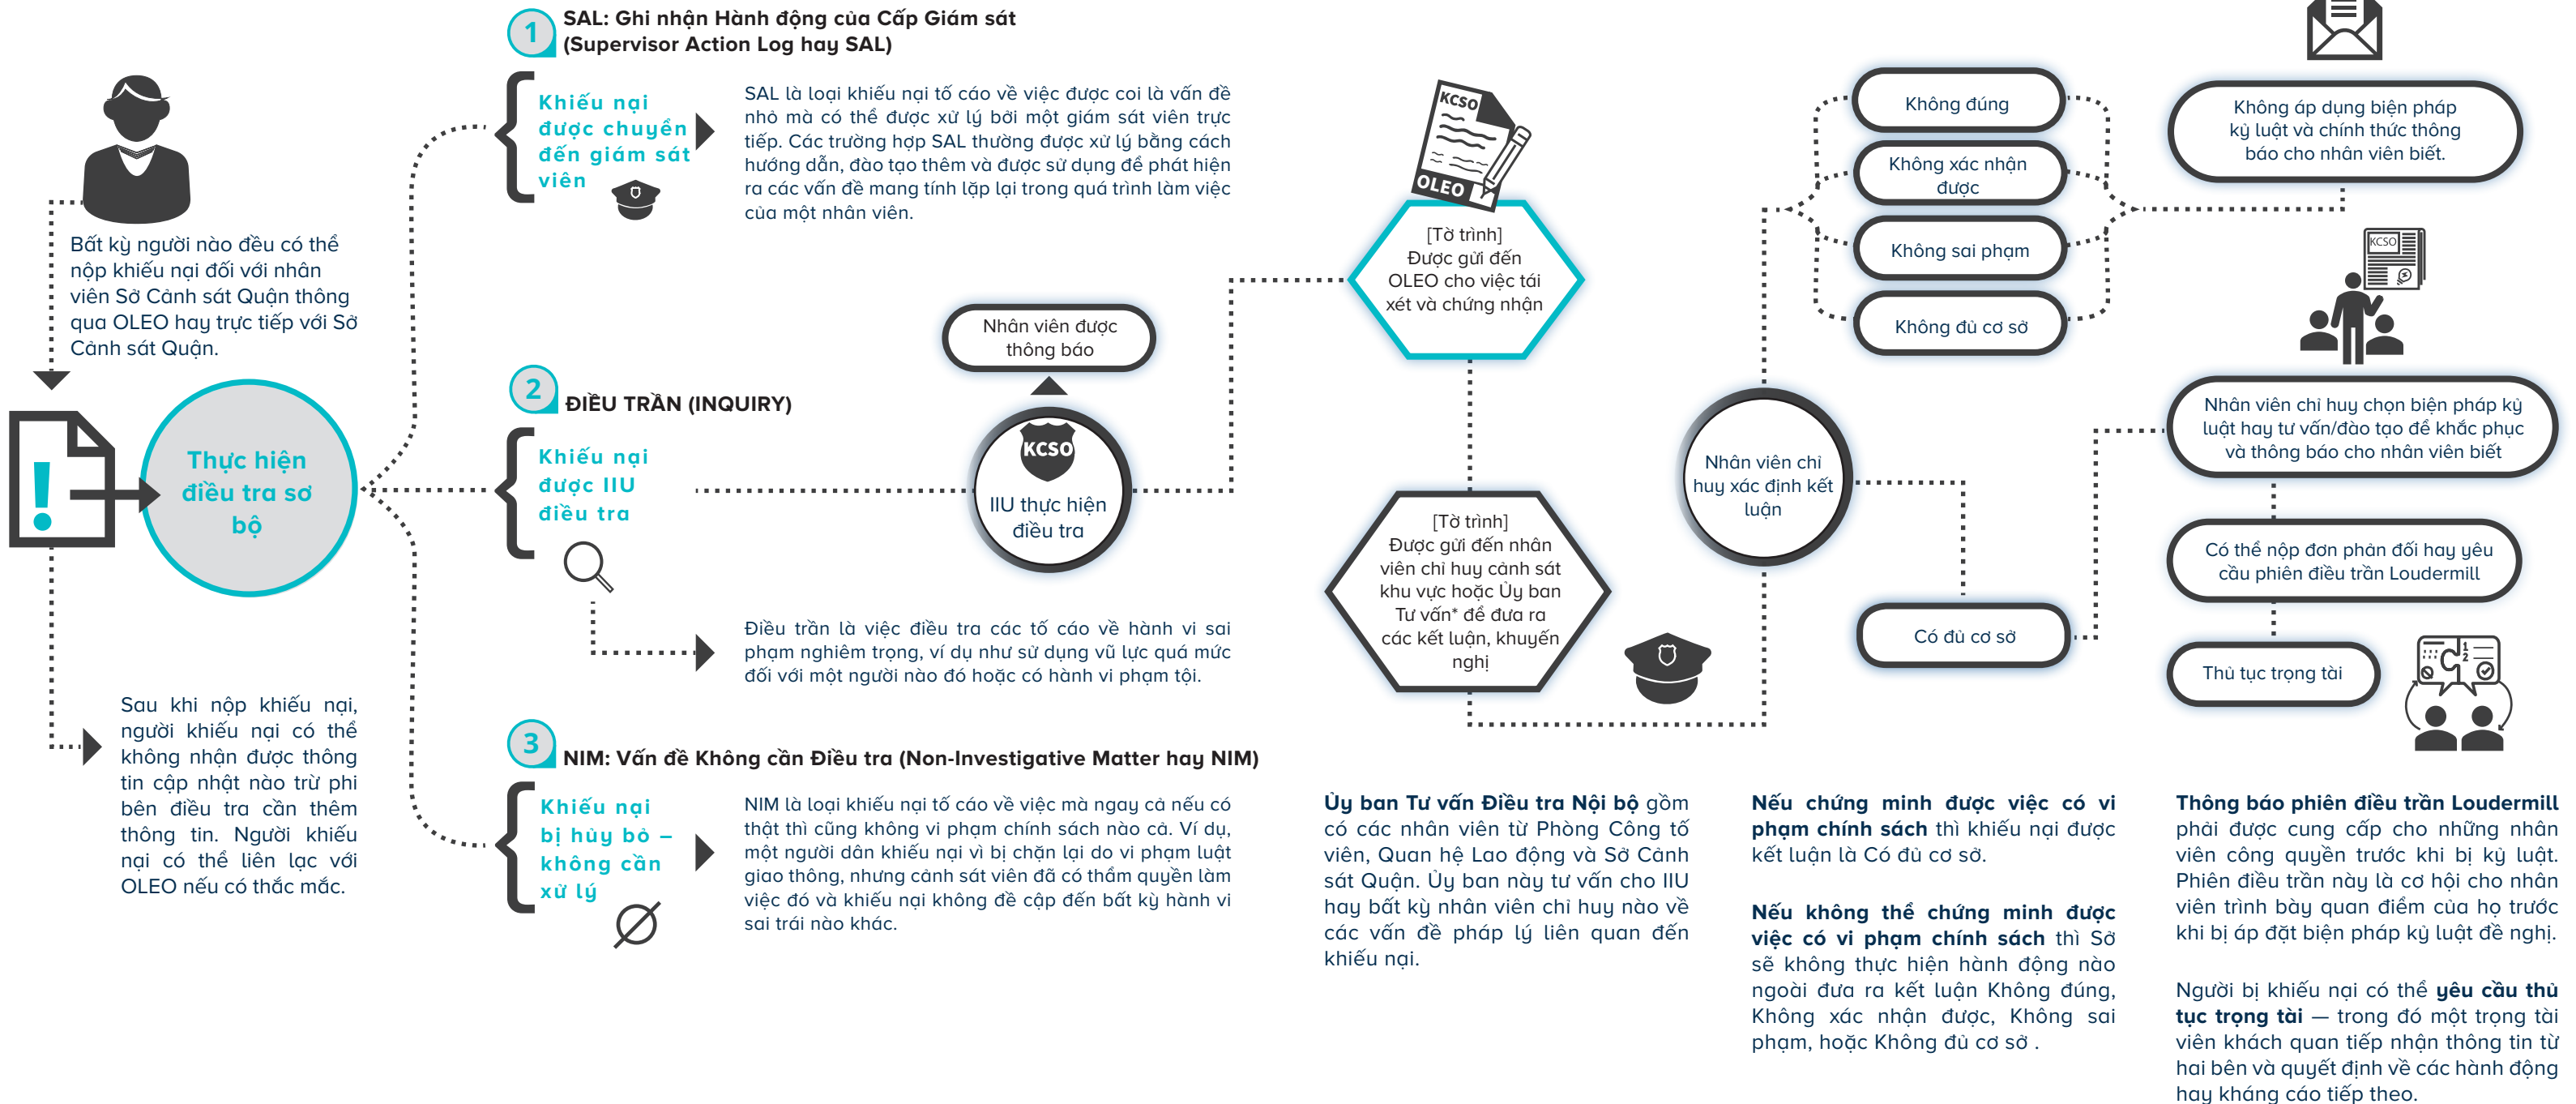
Bất kỳ người nào đều có thể nộp khiếu nại đối với nhân viên Sở Cảnh sát Quận thông qua OLEO hay trực tiếp với Sở Cảnh sát Quận.

Thực hiện điều tra sơ bộ

Sau khi nộp khiếu nại, người khiếu nại có thể không nhận được thông tin cập nhật nào trừ phi bên điều tra cần thêm thông tin. Người khiếu nại có thể liên lạc với OLEO nếu có thắc mắc.

1 SAL: Ghi nhận Hành động của Cấp Giám sát (Supervisor Action Log hay SAL)

Khiếu nại được chuyển đến giám sát viên

SAL là loại khiếu nại tố cáo về việc được coi là vấn đề nhỏ mà có thể được xử lý bởi một giám sát viên trực tiếp. Các trường hợp SAL thường được xử lý bằng cách hướng dẫn, đào tạo thêm và được sử dụng để phát hiện ra các vấn đề mang tính lặp lại trong quá trình làm việc của một nhân viên.

2 ĐIỀU TRẦN (INQUIRY)

Khiếu nại được IIU điều tra

Nhân viên được thông báo

KCSO

IIU thực hiện điều tra

Điều trần là việc điều tra các tố cáo về hành vi sai phạm nghiêm trọng, ví dụ như sử dụng vũ lực quá mức đối với một người nào đó hoặc có hành vi phạm tội.

3 NIM: Vấn đề Không cần Điều tra (Non-Investigative Matter hay NIM)

Khiếu nại bị hủy bỏ – không cần xử lý

NIM là loại khiếu nại tố cáo về việc mà ngay cả nếu có thật thì cũng không vi phạm chính sách nào cả. Ví dụ, một người dân khiếu nại vì bị chặn lại do vi phạm luật giao thông, nhưng cảnh sát viên đã có thẩm quyền làm việc đó và khiếu nại không đề cập đến bất kỳ hành vi sai trái nào khác.

KCSO
OLEO

[Tờ trình] Được gửi đến OLEO cho việc tái xét và chứng nhận

[Tờ trình] Được gửi đến nhân viên chỉ huy cảnh sát khu vực hoặc Ủy ban Tư vấn* để đưa ra các kết luận, khuyến nghị

Ủy ban Tư vấn Điều tra Nội bộ gồm có các nhân viên từ Phòng Công tố viên, Quan hệ Lao động và Sở Cảnh sát Quận. Ủy ban này tư vấn cho IIU hay bất kỳ nhân viên chỉ huy nào về các vấn đề pháp lý liên quan đến khiếu nại.

Nhân viên chỉ huy xác định kết luận

Không đúng

Không xác nhận được

Không sai phạm

Không đủ cơ sở

Có đủ cơ sở

Nếu chứng minh được việc có vi phạm chính sách thì khiếu nại được kết luận là Có đủ cơ sở.

Nếu không thể chứng minh được việc có vi phạm chính sách thì Sở sẽ không thực hiện hành động nào ngoài đưa ra kết luận Không đúng, Không xác nhận được, Không sai phạm, hoặc Không đủ cơ sở .

Không áp dụng biện pháp kỳ luật và chính thức thông báo cho nhân viên biết.

KCSO

Nhân viên chỉ huy chọn biện pháp kỳ luật hay tư vấn/đào tạo để khắc phục và thông báo cho nhân viên biết

Có thể nộp đơn phản đối hay yêu cầu phiên điều trần Loudermill

Thủ tục trọng tài

Thông báo phiên điều trần Loudermill phải được cung cấp cho những nhân viên công quyền trước khi bị kỳ luật. Phiên điều trần này là cơ hội cho nhân viên trình bày quan điểm của họ trước khi bị áp đặt biện pháp kỳ luật đề nghị.

Người bị khiếu nại có thể yêu cầu thủ tục trọng tài — trong đó một trọng tài viên khách quan tiếp nhận thông tin từ hai bên và quyết định về các hành động hay kháng cáo tiếp theo.